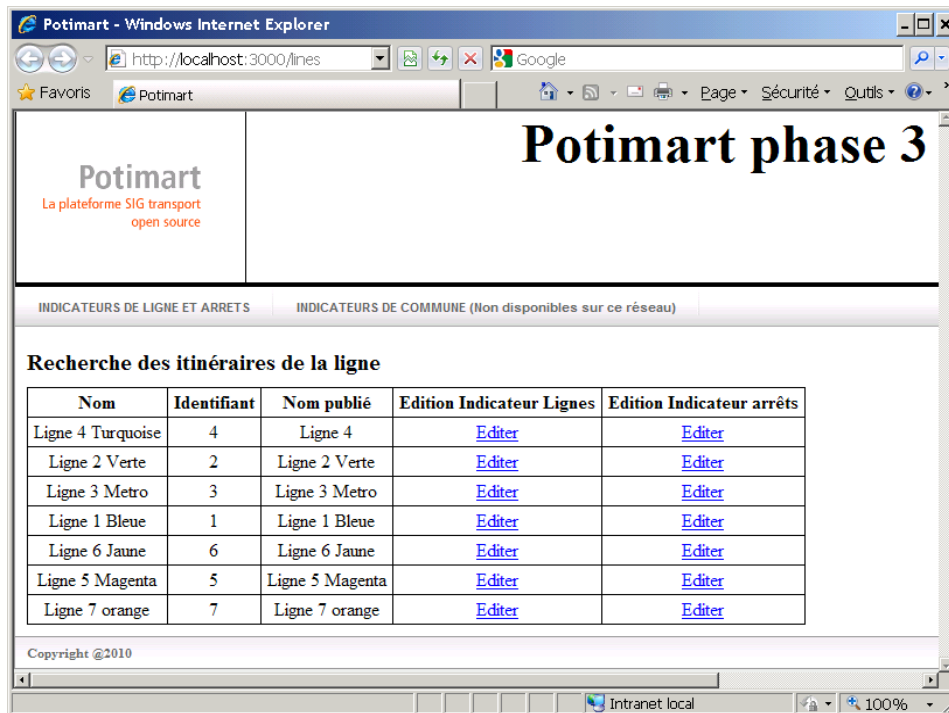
Potimart - Windows Internet Explorer

http://localhost:3000/lines

Google

Favoris

Potimart

Page ▾ Sécurité ▾ Outils ▾

Potimart
La plateforme SIG transport open source

Potimart phase 3

INDICATEURS DE LIGNE ET ARRETS

INDICATEURS DE COMMUNE (Non disponibles sur ce réseau)

Recherche des itinéraires de la ligne

| Nom | Identifiant | Nom publié | Edition Indicateur Lignes | Edition Indicateur arrêts |
|---|---|---|---|---|
| Ligne 4 Turquoise | 4 | Ligne 4 | Editer | Editer |
| Ligne 2 Verte | 2 | Ligne 2 Verte | Editer | Editer |
| Ligne 3 Metro | 3 | Ligne 3 Metro | Editer | Editer |
| Ligne 1 Bleue | 1 | Ligne 1 Bleue | Editer | Editer |
| Ligne 6 Jaune | 6 | Ligne 6 Jaune | Editer | Editer |
| Ligne 5 Magenta | 5 | Ligne 5 Magenta | Editer | Editer |
| Ligne 7 orange | 7 | Ligne 7 orange | Editer | Editer |

Copyright @2010

Intranet local

100%